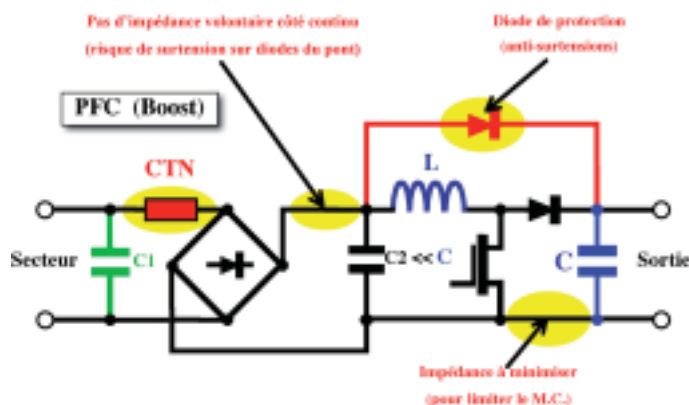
Pas d'impédance volontaire côté continu
(risque de surtension sur diodes du pont)

Diode de protection
(anti-surtensions)

PFC (Boost)

CTN

L

Secteur

C1

C2 << C

C

Sortie

Impédance à minimiser
(pour limiter le M.C.)